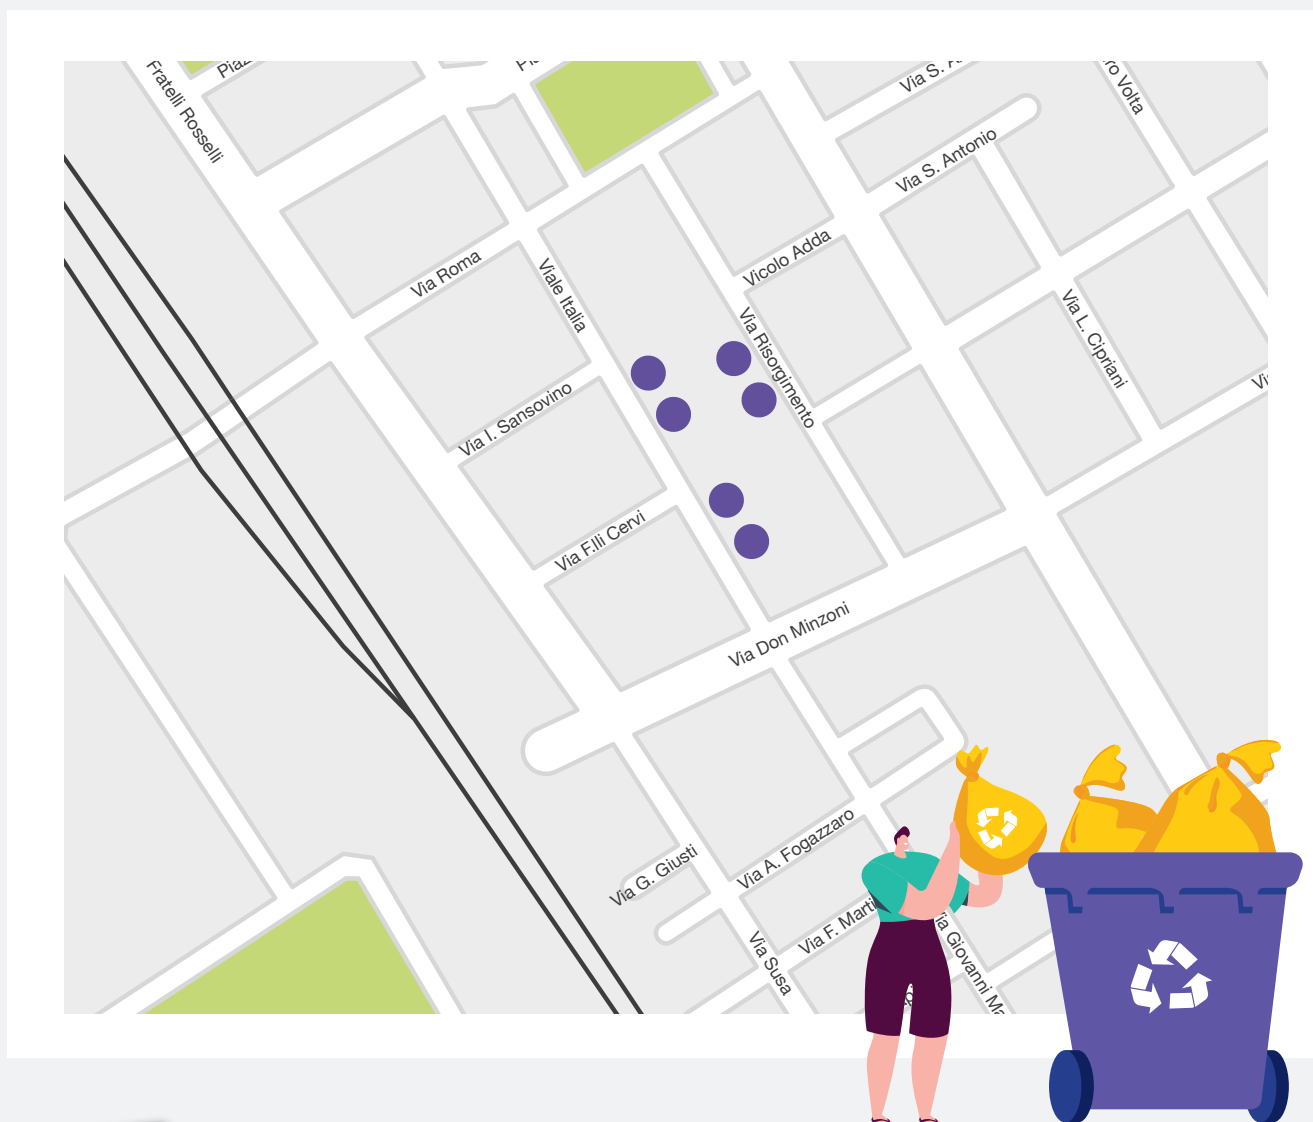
Piaz
Fratelli Rosselli
Via S. A
ro Volta
Via S. Antonio
Via Roma
Viale Italia
Vicolo Adda
Via Risorgimento
Via L. Cipriani
Vi
Via I. Sansovino
Via F.lli Cervi
Via Don Minzoni
Via G. Giusti
Via A. Fogazzaro
Via F. Marti
Via Susa
Via Giovanni M